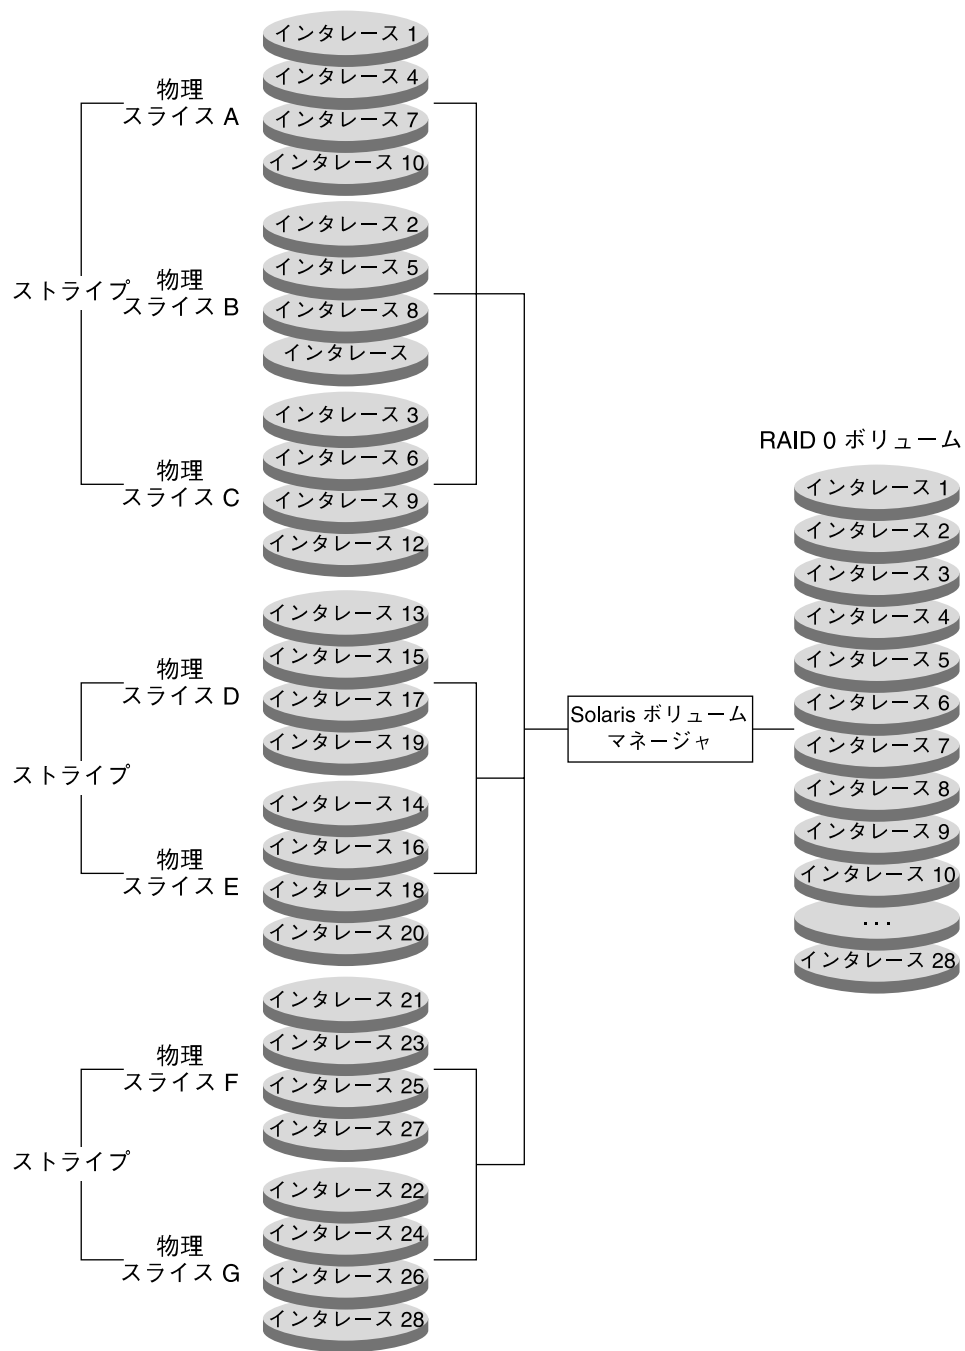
物理
スライス A

インタレース 1
インタレース 4
インタレース 7
インタレース 10

ストライプ

物理
スライス B

インタレース 2
インタレース 5
インタレース 8
インタレース

物理
スライス C

インタレース 3
インタレース 6
インタレース 9
インタレース 12

物理
スライス D

インタレース 13
インタレース 15
インタレース 17
インタレース 19

ストライプ

物理
スライス E

インタレース 14
インタレース 16
インタレース 18
インタレース 20

物理
スライス F

インタレース 21
インタレース 23
インタレース 25
インタレース 27

ストライプ

物理
スライス G

インタレース 22
インタレース 24
インタレース 26
インタレース 28

Solaris ボリューム
マネージャ

RAID 0 ボリューム

インタレース 1
インタレース 2
インタレース 3
インタレース 4
インタレース 5
インタレース 6
インタレース 7
インタレース 8
インタレース 9
インタレース 10
...
インタレース 28